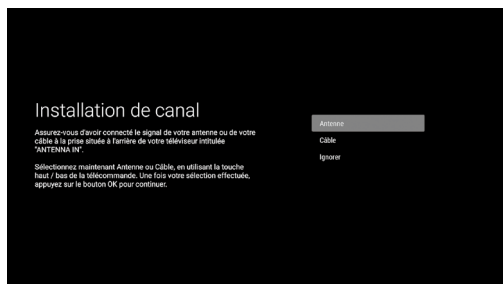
Installation de canal

Assurez-vous d'avoir connecté le signal de votre antenne ou de votre câble à la prise située à l'arrière de votre téléviseur intitulée "ANTENNA IN".

Sélectionnez maintenant Antenne ou Câble, en utilisant la touche haut / bas de la télécommande. Une fois votre sélection effectuée, appuyez sur le bouton OK pour continuer.

Antenne
Câble
Ignorer